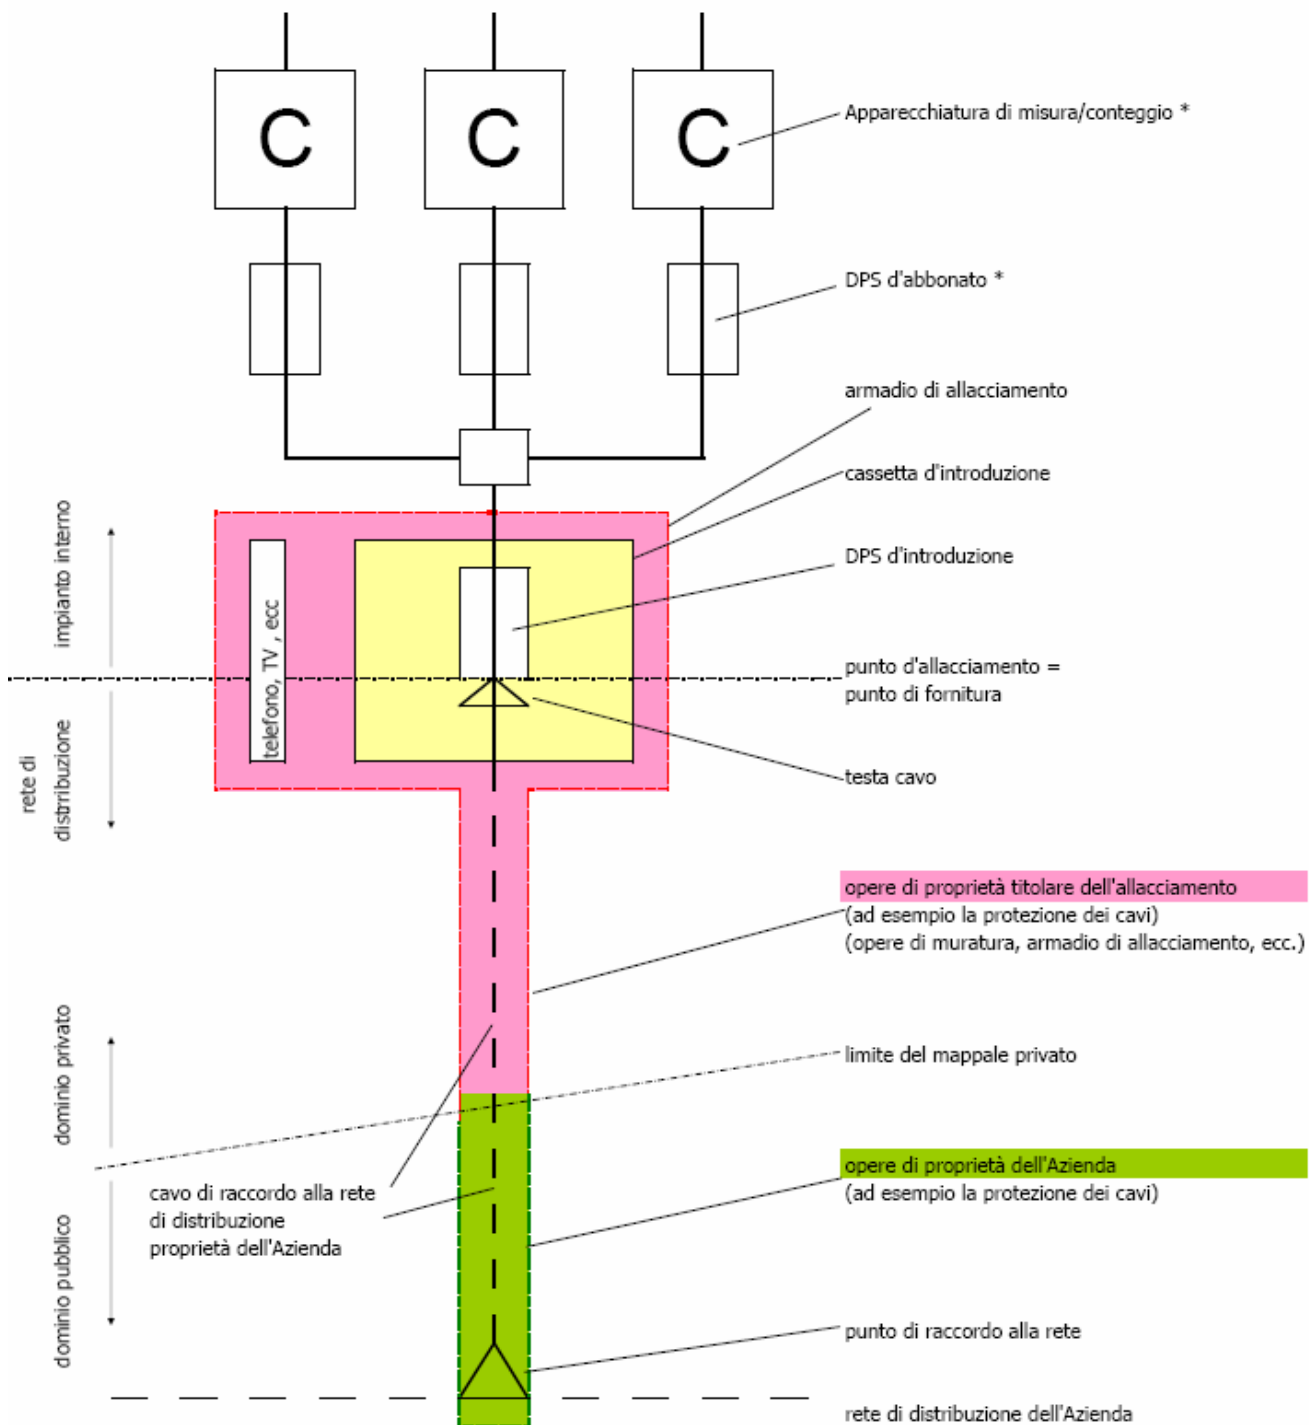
C C C

Apparecchiatura di misura/conteggio *

DPS d'abbonato *

armadio di allacciamento

cassetta d'introduzione

DPS d'introduzione

impianto interno

telefono, TV , ecc

punto d'allacciamento = punto di fornitura

rete di distribuzione

testa cavo

opere di proprietà titolare dell'allacciamento
(ad esempio la protezione dei cavi)
(opere di muratura, armadio di allacciamento, ecc.)

dominio privato

limite del mappale privato

opere di proprietà dell'Azienda
(ad esempio la protezione dei cavi)

cavo di raccordo alla rete di distribuzione proprietà dell'Azienda

dominio pubblico

punto di raccordo alla rete

rete di distribuzione dell'Azienda